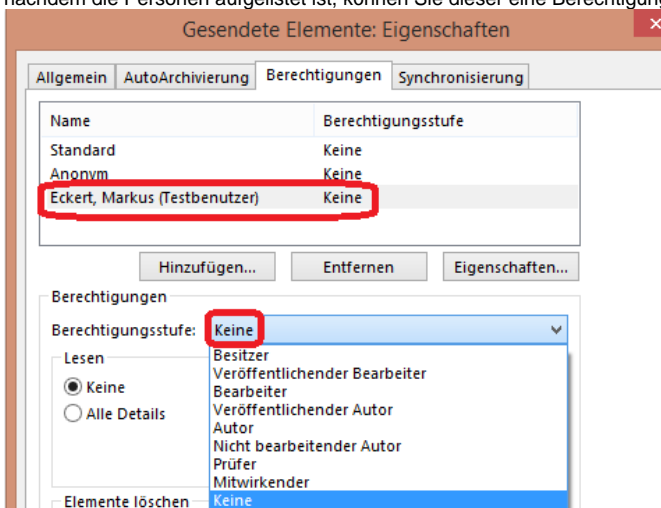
nachdem die Personen aufgelistet ist, können Sie dieser eine Berechtigung

Gesendete Elemente: Eigenschaften

Allgemein | AutoArchivierung | Berechtigungen | Synchronisierung

| Name | Berechtigungsstufe |
|---|---|
| Standard | Keine |
| Anonym | Keine |
| Eckert, Markus (Testbenutzer) | Keine |

Hinzufügen... Entfernen Eigenschaften...

Berechtigungen

Berechtigungsstufe: Keine

Besitzer
Veröffentlichender Bearbeiter
Bearbeiter
Veröffentlichender Autor
Autor
Nicht bearbeitender Autor
Prüfer
Mitwirkender
Keine

Lesen
Keine
Alle Details

Elemente löschen